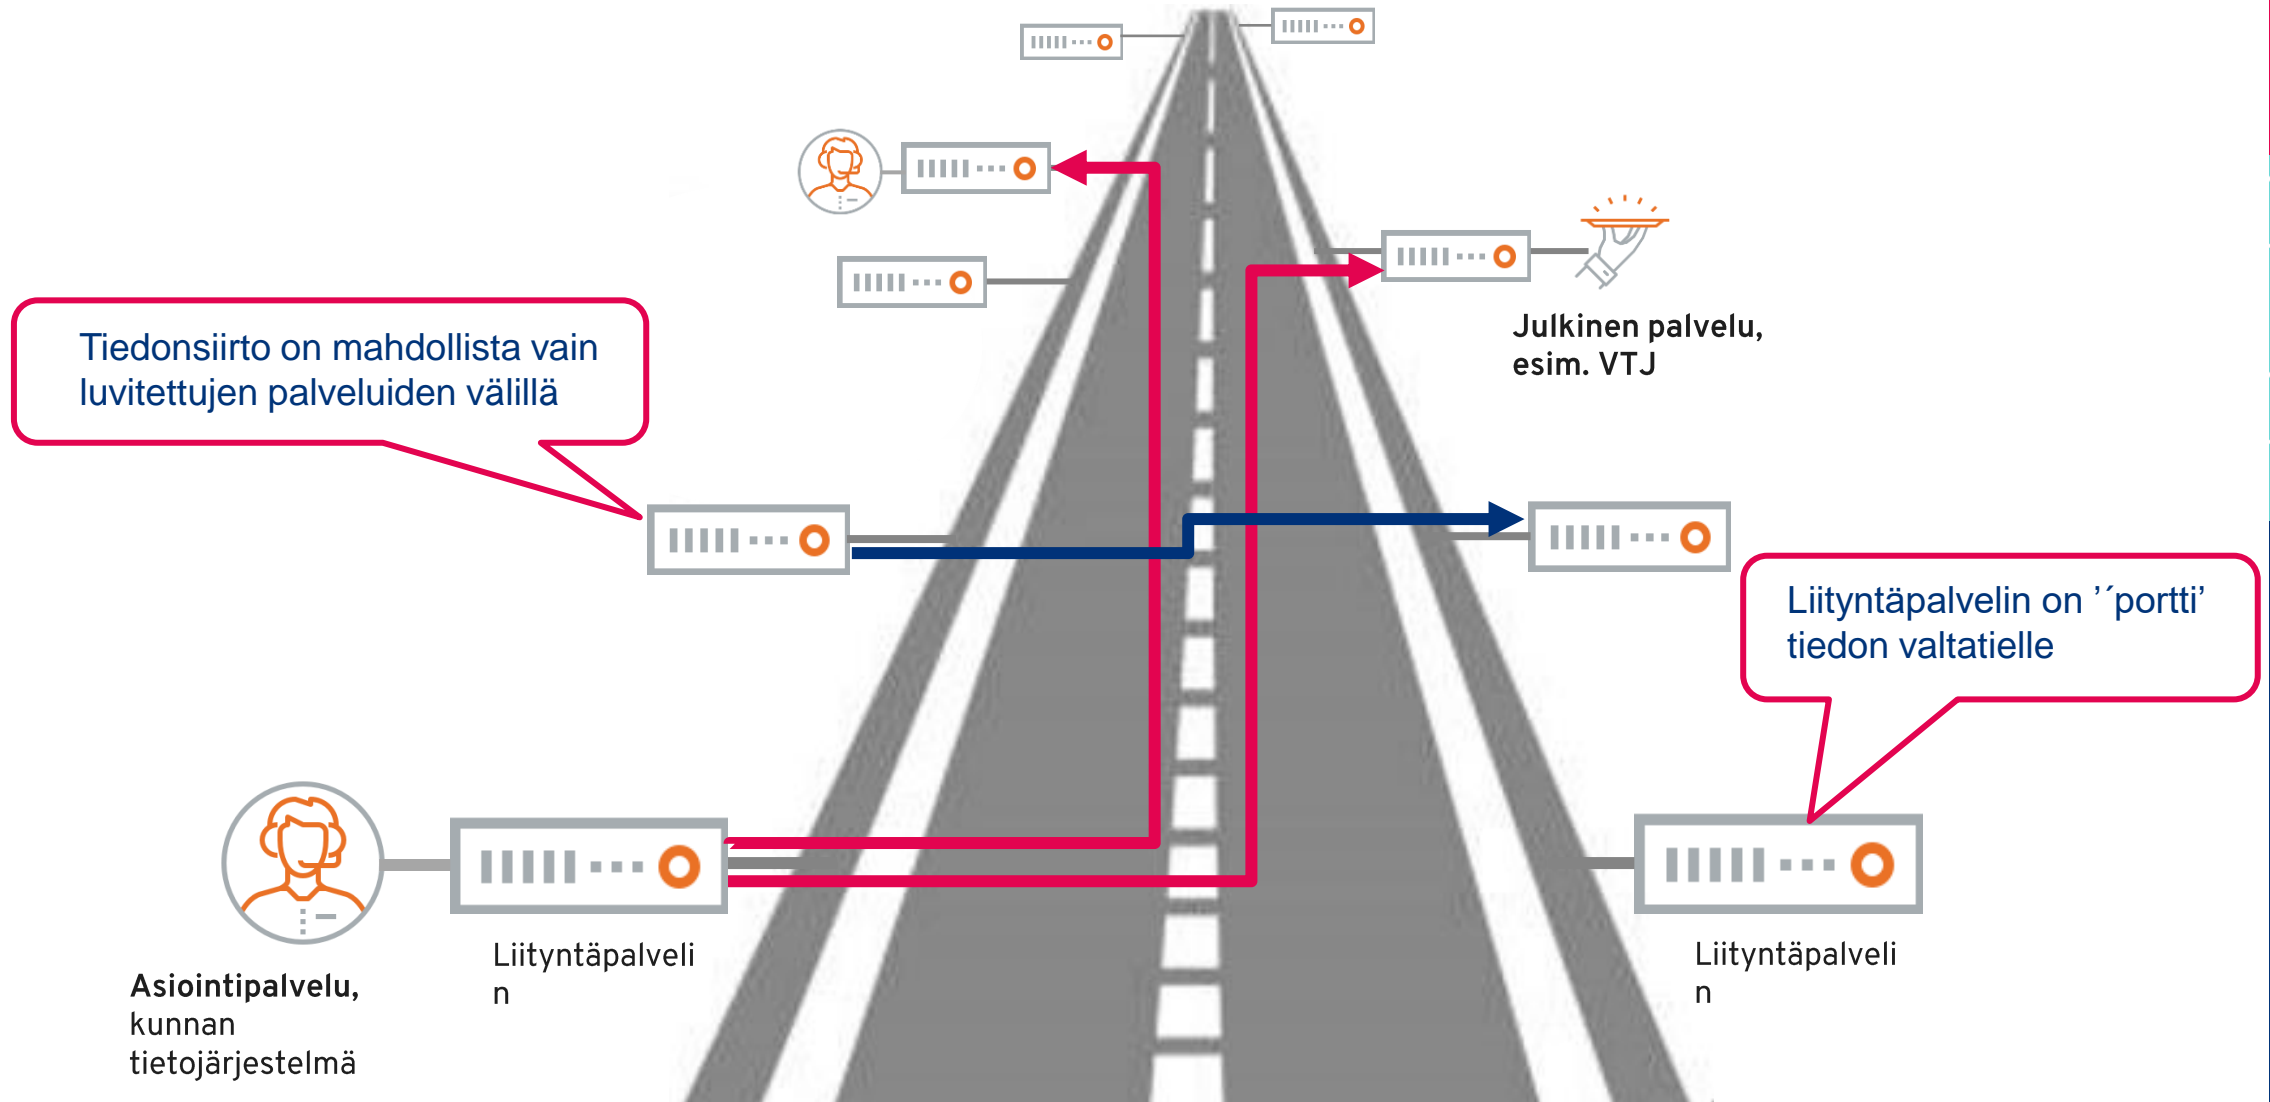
Tiedonsiirto on mahdollista vain luvitettujen palveluiden välillä

Julkinen palvelu, esim. VTJ

Liityntäpalvelin on ’´portti’ tiedon valtatielle

Asiointipalvelu, kunnan tietojärjestelmä

Liityntäpalveli n

Liityntäpalveli n